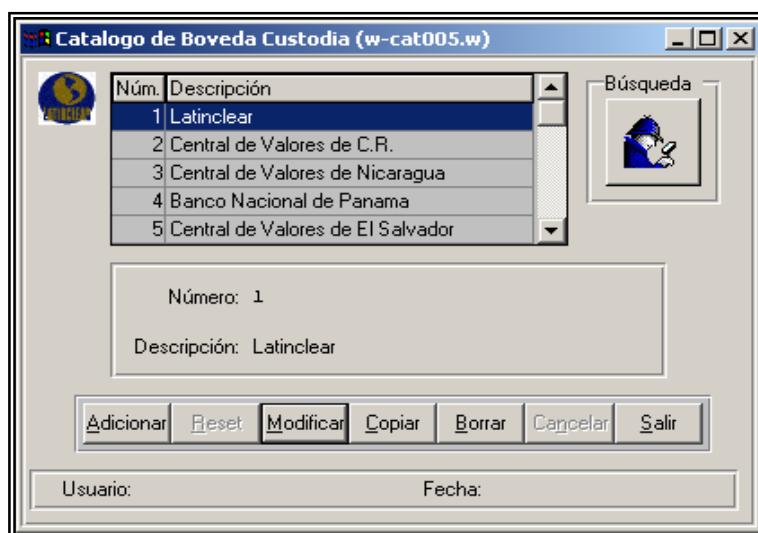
Catalogo de Boveda Custodia (w-cat005.w)

LATINCLEAR

| Núm. | Descripción |
|---|---|
| 1 | Latinclear |
| 2 | Central de Valores de C.R. |
| 3 | Central de Valores de Nicaragua |
| 4 | Banco Nacional de Panama |
| 5 | Central de Valores de El Salvador |

Búsqueda

Número: 1

Descripción: Latinclear

Adicionar Reset Modificar Copiar Borrar Cancelar Salir

Usuario: Fecha: